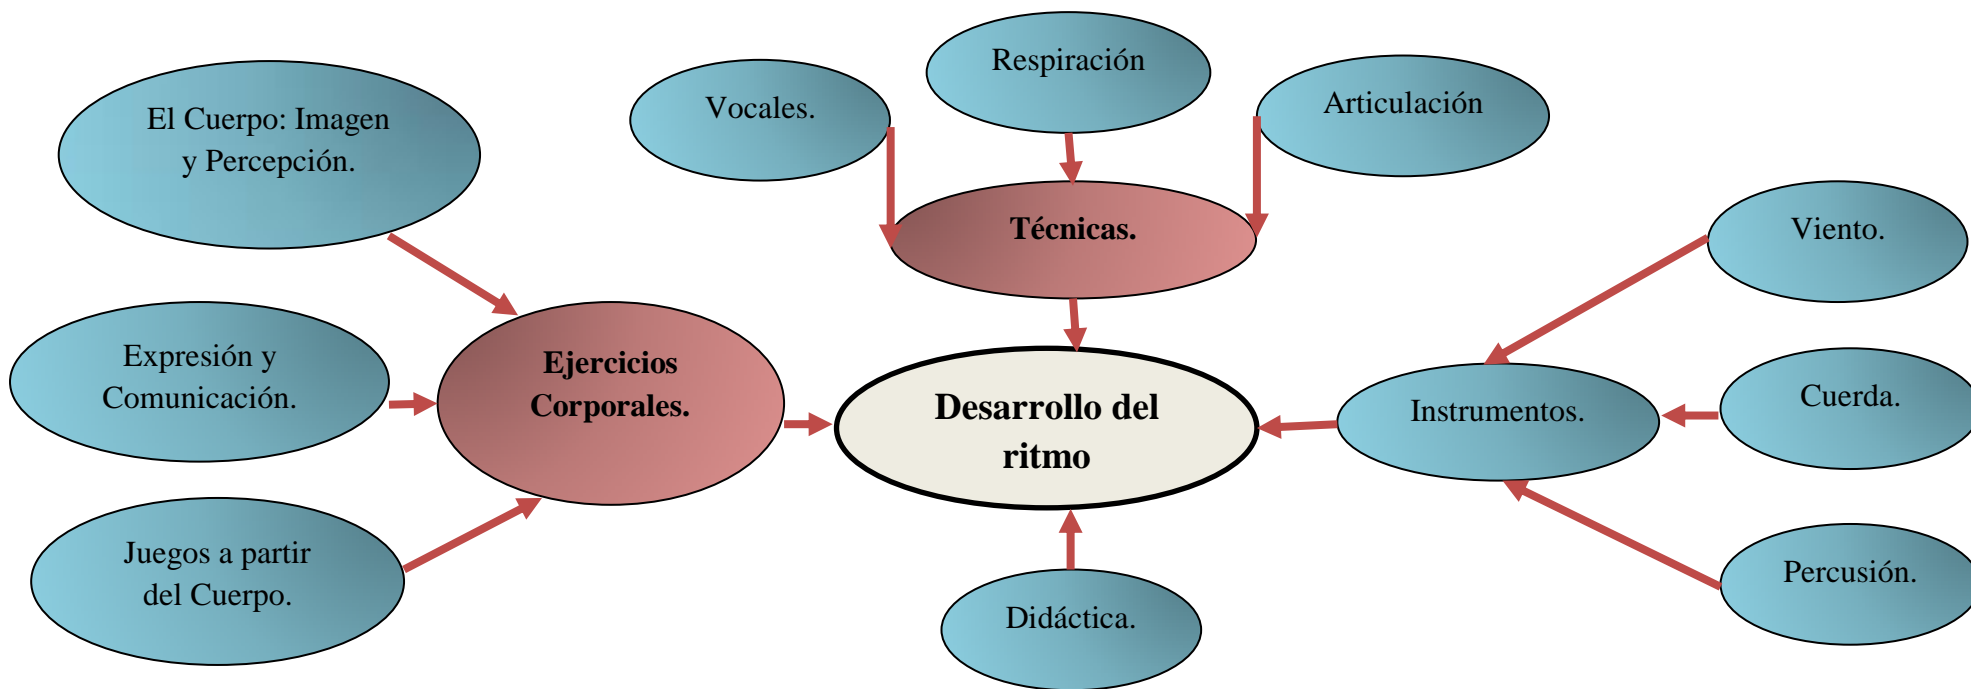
Respiración

Vocales.

Articulación

El Cuerpo: Imagen y Percepción.

Técnicas.

Viento.

Expresión y Comunicación.

Ejercicios Corporales.

Desarrollo del ritmo

Instrumentos.

Cuerda.

Juegos a partir del Cuerpo.

Percusión.

Didáctica.